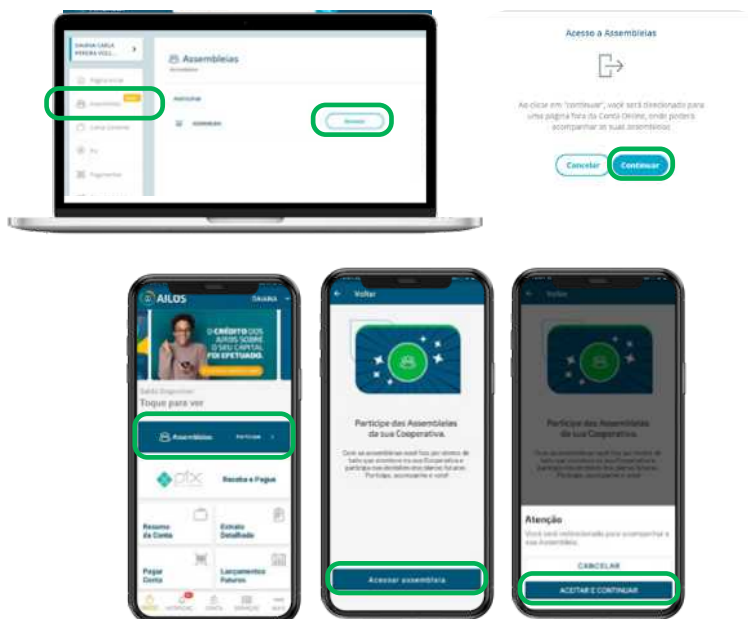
DAIANA CARLA PEREIRA VOLL...

Assembleias

Página inicial

Assembleias

Conta Corrente

Pix

Pagamentos

Participar

Acesso a Assembleias

Ao clicar em "continuar", você será direcionado para uma página fora da Conta Online, onde poderá acompanhar as suas assembleias.

Cancelar

Continuar

AILOS

DAIANA

O CRÉDITO DOS JUROS SOBRE O SEU CAPITAL FOI EFETUADO.

Saldo Disponível

Toque para ver

Assembleias

Participe

pix

Recebe e Pague

Resumo da Conta

Extrato Detalhado

Pagar Conta

Lançamentos Futuros

Voltar

Participe das Assembleias da sua Cooperativa.

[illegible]

Acessar assembleia

Voltar

Participe das Assembleias da sua Cooperativa.

Atenção

Você será redirecionado para acompanhar a sua Assembleia.

CANCELAR

ACEITAR E CONTINUAR